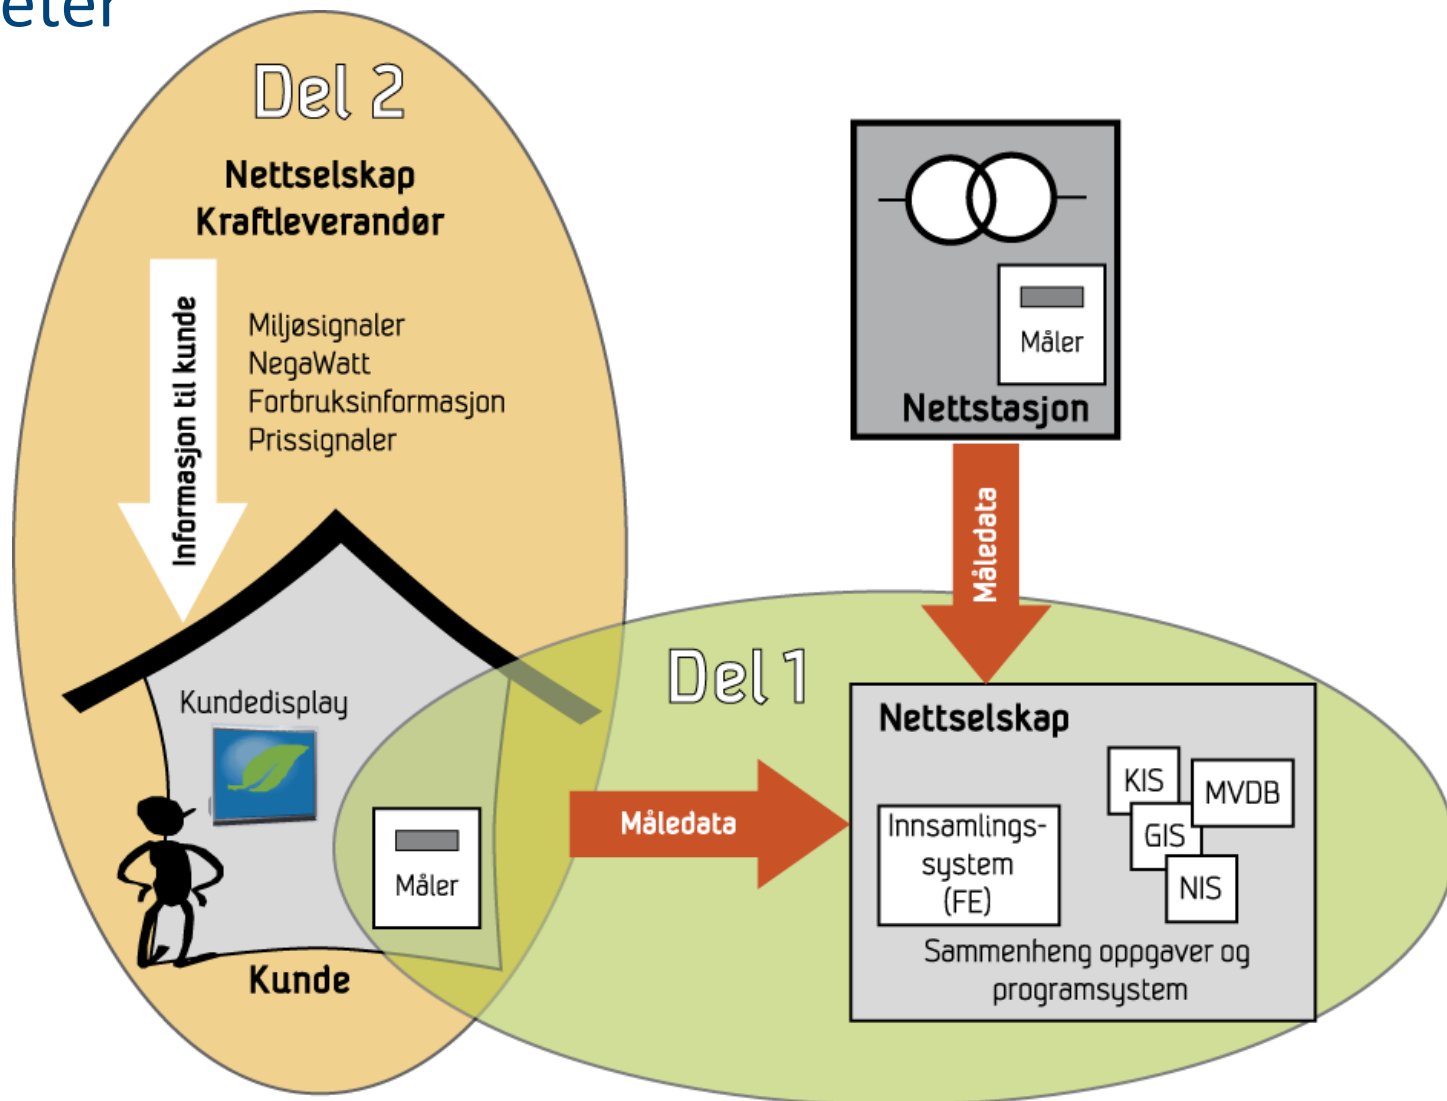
eter

Del 2

Nettselskap
Kraftleverandør

Informasjon til kunde

Miljøsignaler
NegaWatt
Forbruksinformasjon
Prissignaler

Måler
Nettstasjon

Måledata

Kundedisplay

Måler

Kunde

Del 1

Måledata

Nettselskap

KIS
MVDB
GIS
NIS

Innsamlingssystem (FE)

Sammenheng oppgaver og programsystem